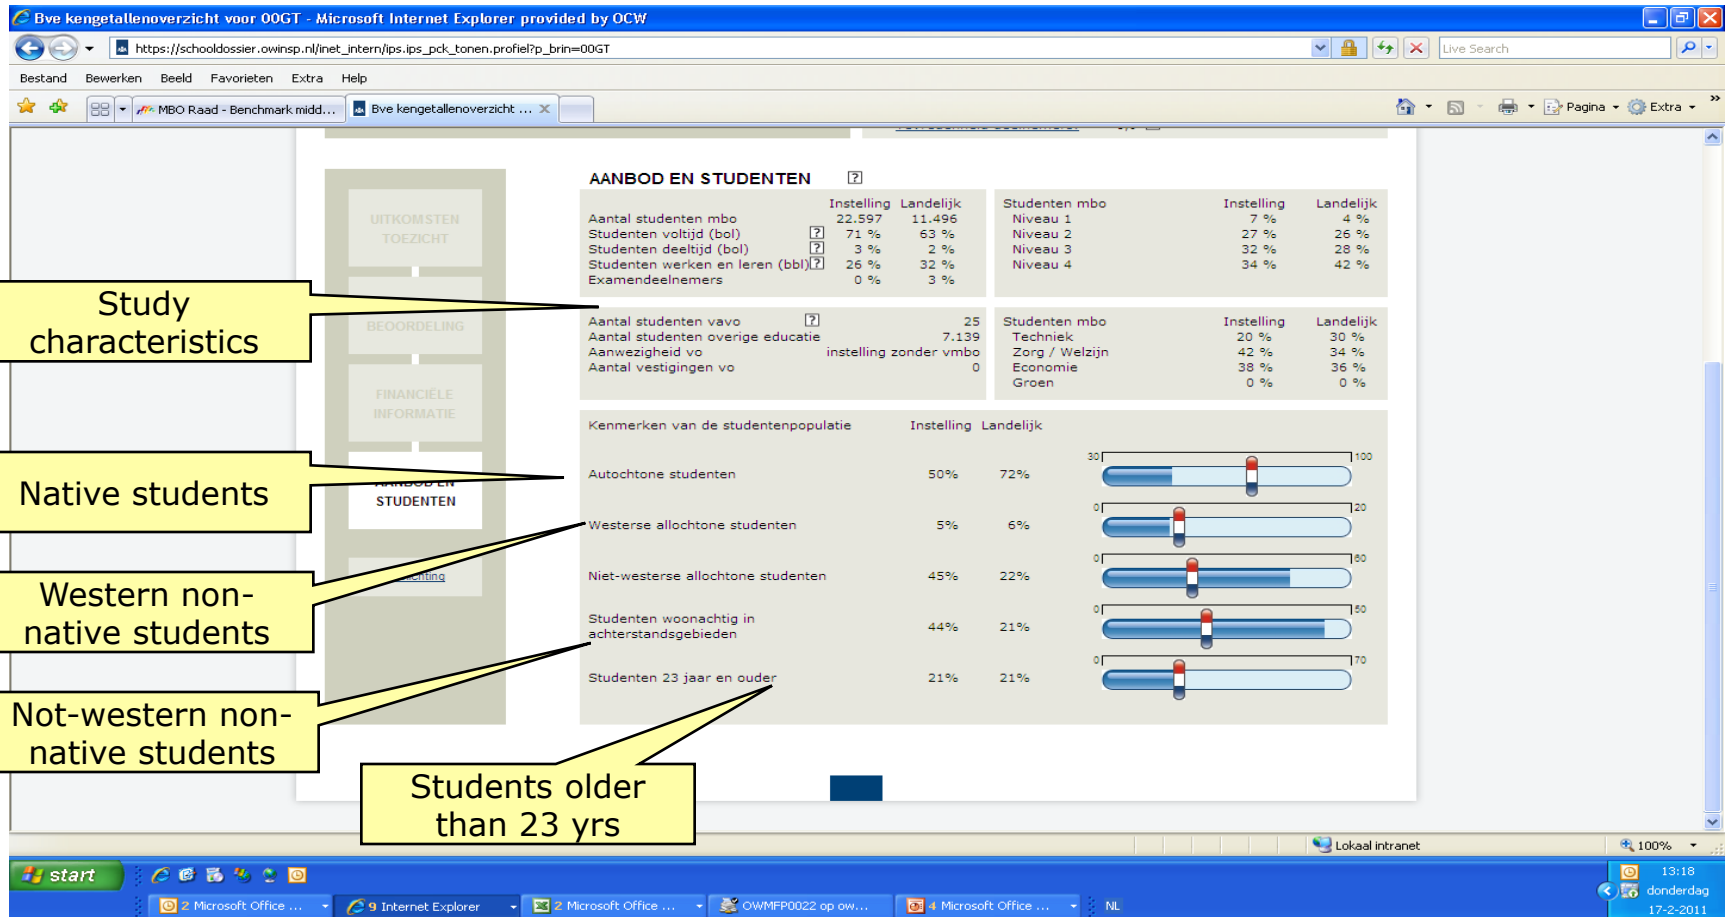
Bve kengetallenoverzicht voor 00GT - Microsoft Internet Explorer provided by OCW

https://schooldossier.owinsp.nl/inet_intern/ips.ips_pck_tonen.profiel?p_brin=00GT

Live Search

Bestand Bewerken Beeld Favorieten Extra Help

MBO Raad - Benchmark midd... Bve kengetallenoverzicht ...

Pagina Extra

UITKOMSTEN TOEZICHT

BEOORDELING

FINANCIËLE INFORMATIE

AANBOD EN STUDENTEN

AANBOD EN STUDENTEN

| | Instelling | Landelijk |
|---|---|---|
| Aantal studenten mbo | 22.597 | 11.496 |
| Studenten voltijd (bol) | 71 % | 63 % |
| Studenten deeltijd (bol) | 3 % | 2 % |
| Studenten werken en leren (bbl) | 26 % | 32 % |
| Examendeelnemers | 0 % | 3 % |

| Studenten mbo | Instelling | Landelijk |
|---|---|---|
| Niveau 1 | 7 % | 4 % |
| Niveau 2 | 27 % | 26 % |
| Niveau 3 | 32 % | 28 % |
| Niveau 4 | 34 % | 42 % |

| | |
|---|---|
| Aantal studenten vavo | 25 |
| Aantal studenten overige educatie | 7.139 |
| Aanwezigheid vo | instelling zonder vmbo |
| Aantal vestigingen vo | 0 |

| Studenten mbo | Instelling | Landelijk |
|---|---|---|
| Techniek | 20 % | 30 % |
| Zorg / Welzijn | 42 % | 34 % |
| Economie | 38 % | 36 % |
| Groen | 0 % | 0 % |

| Kenmerken van de studentenpopulatie | Instelling | Landelijk |
|---|---|---|
| Autochtone studenten | 50% | 72% |
| Westerse allochtone studenten | 5% | 6% |
| Niet-westerse allochtone studenten | 45% | 22% |
| Studenten woonachtig in achterstandsgebieden | 44% | 21% |
| Studenten 23 jaar en ouder | 21% | 21% |

30 100 0 20 0 80 0 50 0 70

Study characteristics

Native students

Western non-native students

Not-western non-native students

Students older than 23 yrs

Lokaal intranet 100%

start 2 Microsoft Office ... 9 Internet Explorer 2 Microsoft Office ... OWMFP0022 op ow... 4 Microsoft Office ... NL 13:18 donderdag 17-2-2011